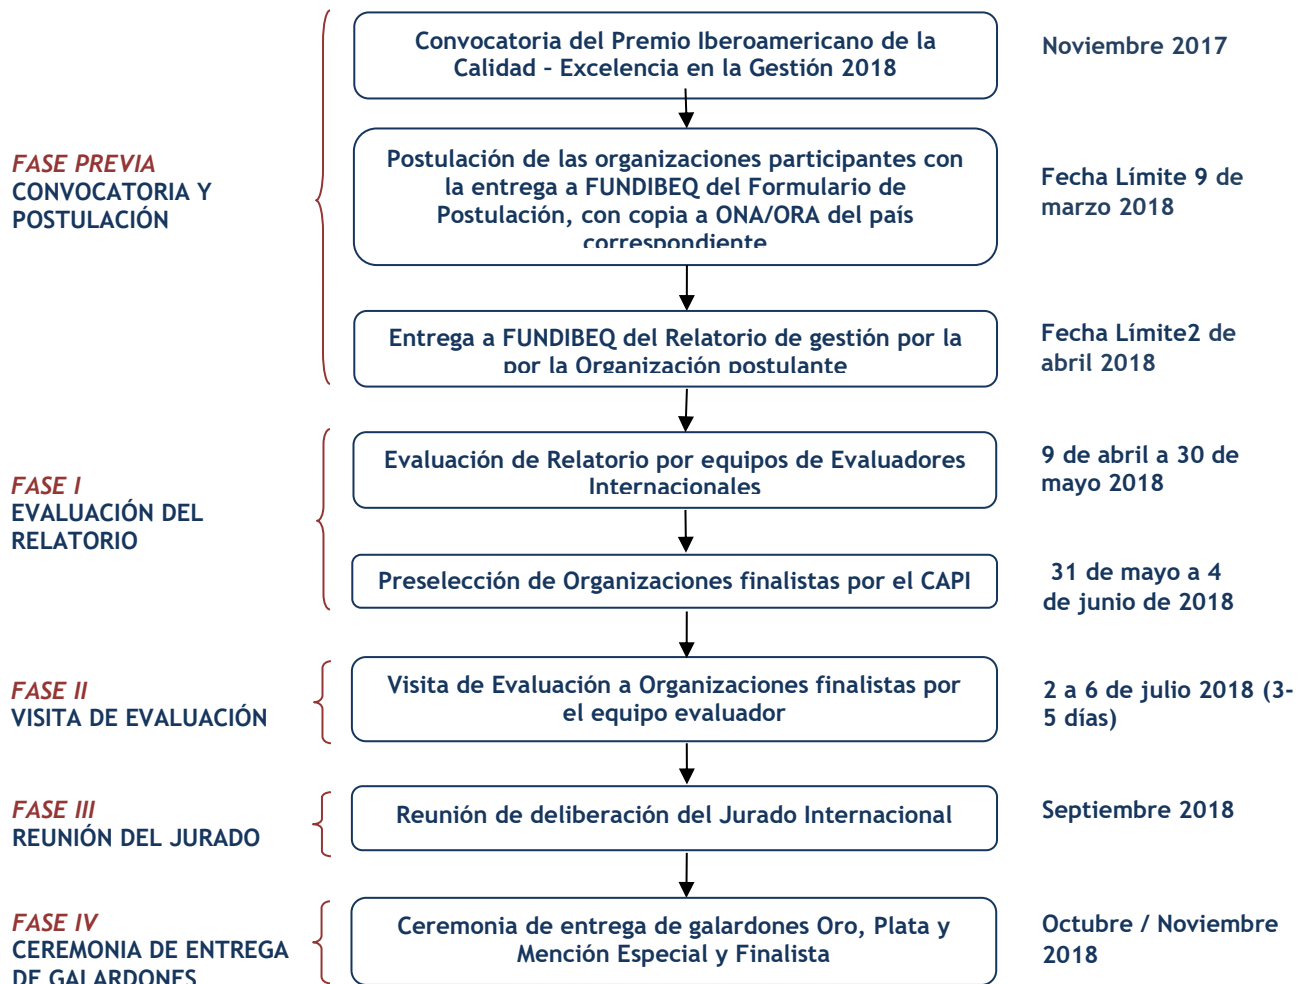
FASE PREVIA
CONVOCATORIA Y POSTULACIÓN

Convocatoria del Premio Iberoamericano de la Calidad - Excelencia en la Gestión 2018

Noviembre 2017

Postulación de las organizaciones participantes con la entrega a FUNDIBEQ del Formulario de Postulación, con copia a ONA/ORA del país correspondiente

Fecha Límite 9 de marzo 2018

Entrega a FUNDIBEQ del Relatorio de gestión por la por la Organización postulante

Fecha Límite2 de abril 2018

FASE I
EVALUACIÓN DEL RELATORIO

Evaluación de Relatorio por equipos de Evaluadores Internacionales

9 de abril a 30 de mayo 2018

Preselección de Organizaciones finalistas por el CAPI

31 de mayo a 4 de junio de 2018

FASE II
VISITA DE EVALUACIÓN

Visita de Evaluación a Organizaciones finalistas por el equipo evaluador

2 a 6 de julio 2018 (3-5 días)

FASE III
REUNIÓN DEL JURADO

Reunión de deliberación del Jurado Internacional

Septiembre 2018

FASE IV
CEREMONIA DE ENTREGA DE GALARDONES

Ceremonia de entrega de galardones Oro, Plata y Mención Especial y Finalista

Octubre / Noviembre 2018